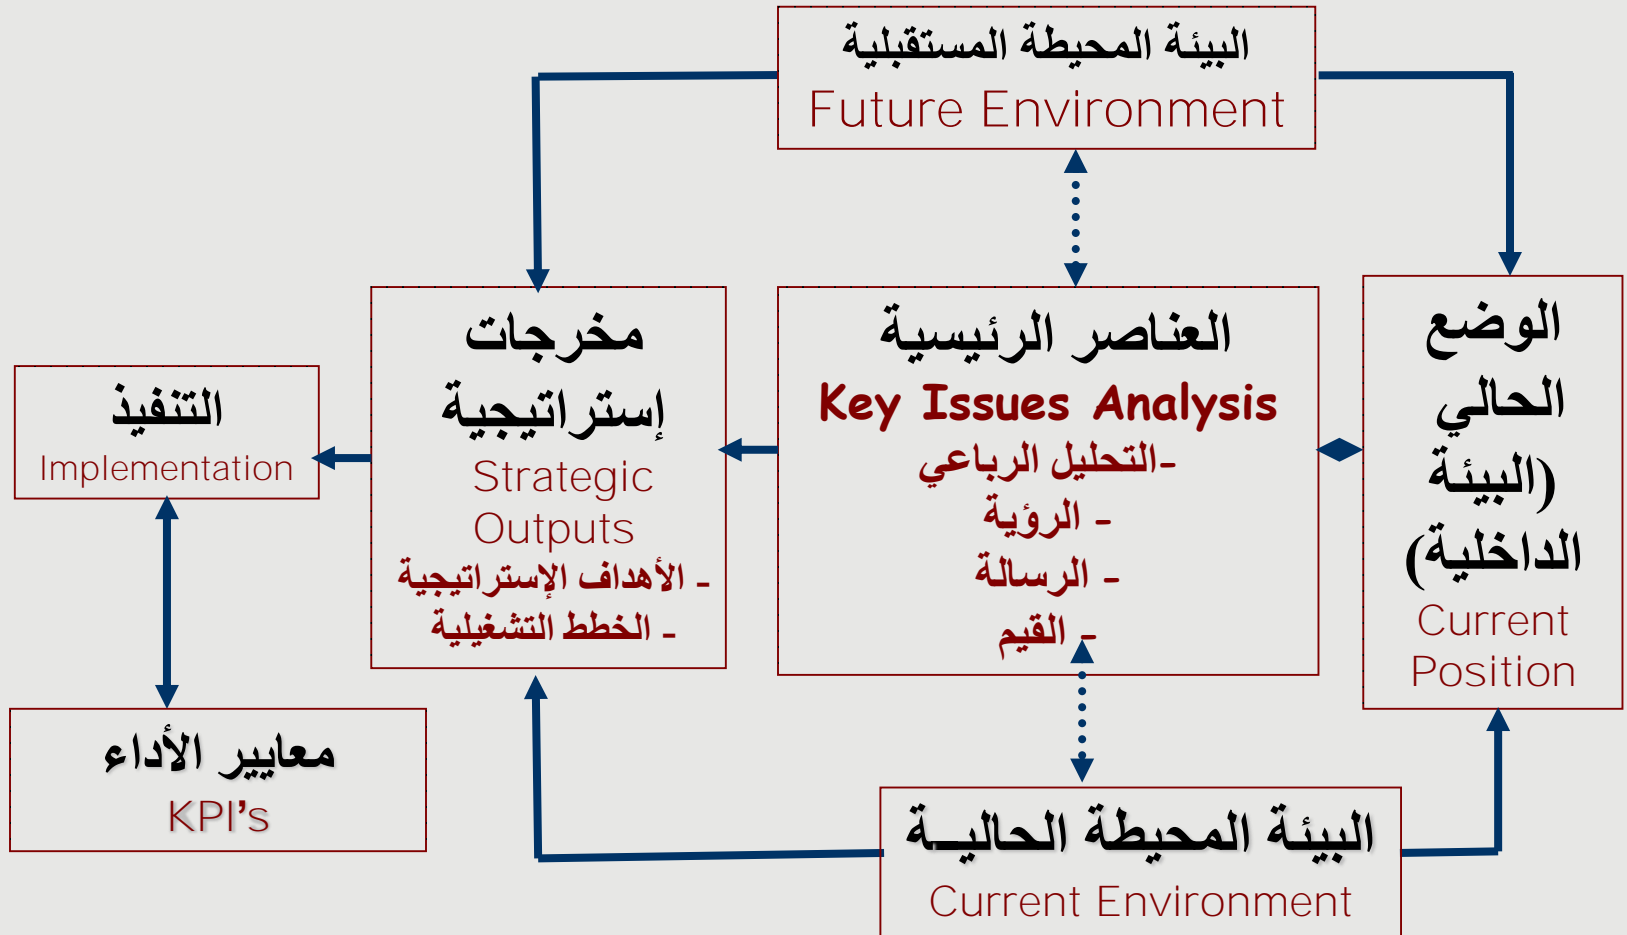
البيئة المحيطة المستقبلية
Future Environment

الوضع الحالي (البيئة الداخلية)
Current Position

العناصر الرئيسية
Key Issues Analysis
-التحليل الرباعي
- الرؤية
- الرسالة
- القيم

مخرجات إستراتيجية
Strategic Outputs
- الأهداف الإستراتيجية
- الخطط التشغيلية

التنفيذ
Implementation

معايير الأداء
KPI's

البيئة المحيطة الحاليـة
Current Environment